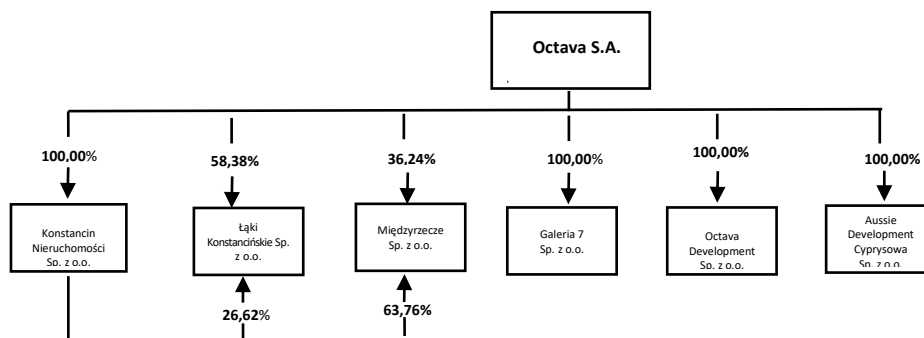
Octava S.A.

100,00%

Konstancin Nieruchomości Sp. z o.o.

58,38%

Łąki Konstancińskie Sp. z o.o.

26,62%

36,24%

Międzyrzecze Sp. z o.o.

63,76%

100,00%

Galeria 7 Sp. z o.o.

100,00%

Octava Development Sp. z o.o.

100,00%

Aussie Development Cyprysowa Sp. z o.o.